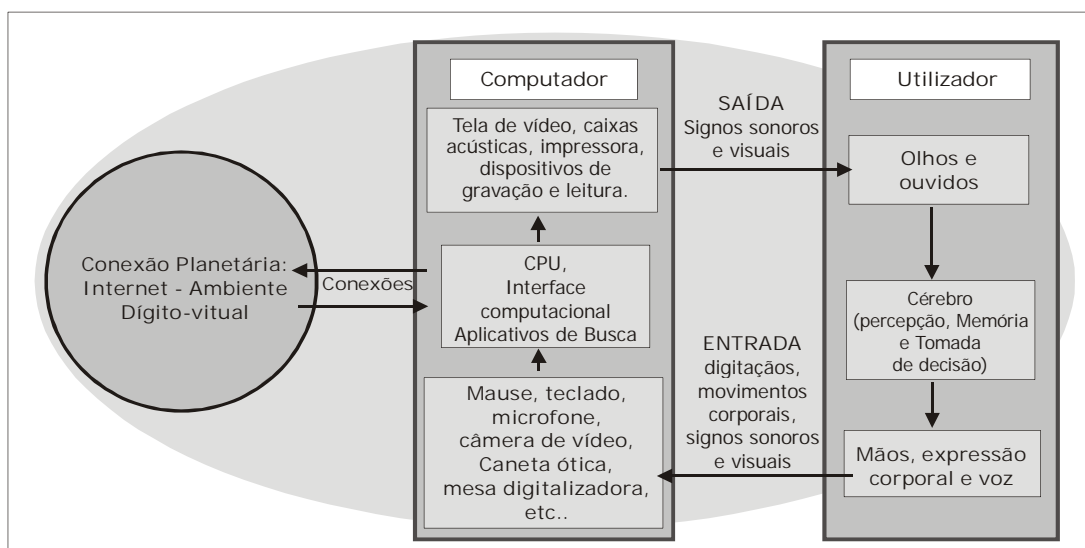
Conexão Planetária: Internet - Ambiente Dígito-vitual

Conexões

Computador

Tela de vídeo, caixas acústicas, impressora, dispositivos de gravação e leitura.

CPU, Interface computacional Aplicativos de Busca

Mause, teclado, microfone, câmera de vídeo, Caneta ótica, mesa digitalizadora, etc..

SAÍDA Signos sonoros e visuais

ENTRADA digitações, movimentos corporais, signos sonoros e visuais

Utilizador

Olhos e ouvidos

Cérebro (percepção, Memória e Tomada de decisão)

Mãos, expressão corporal e voz